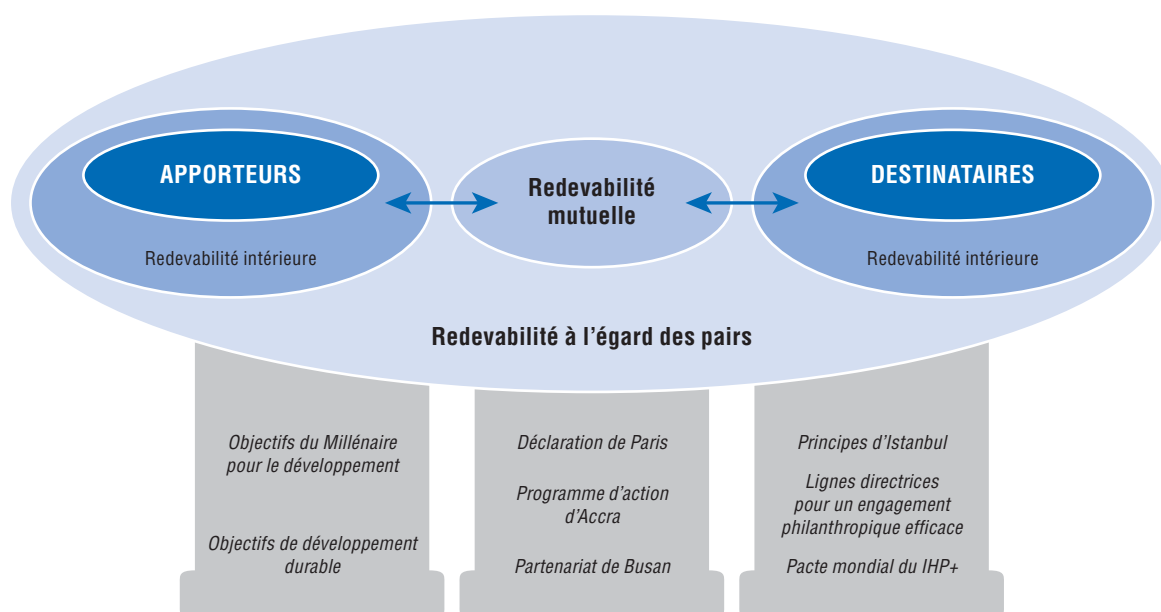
APPORTEURS

Redevabilité intérieure

Redevabilité mutuelle

DESTINATAIRES

Redevabilité intérieure

Redevabilité à l’égard des pairs

*Objectifs du Millénaire pour le développement*

*Objectifs de développement durable*

*Déclaration de Paris*

*Programme d’action d’Accra*

*Partenariat de Busan*

*Principes d’Istanbul*

*Lignes directrices pour un engagement philanthropique efficace*

*Pacte mondial du IHP+*